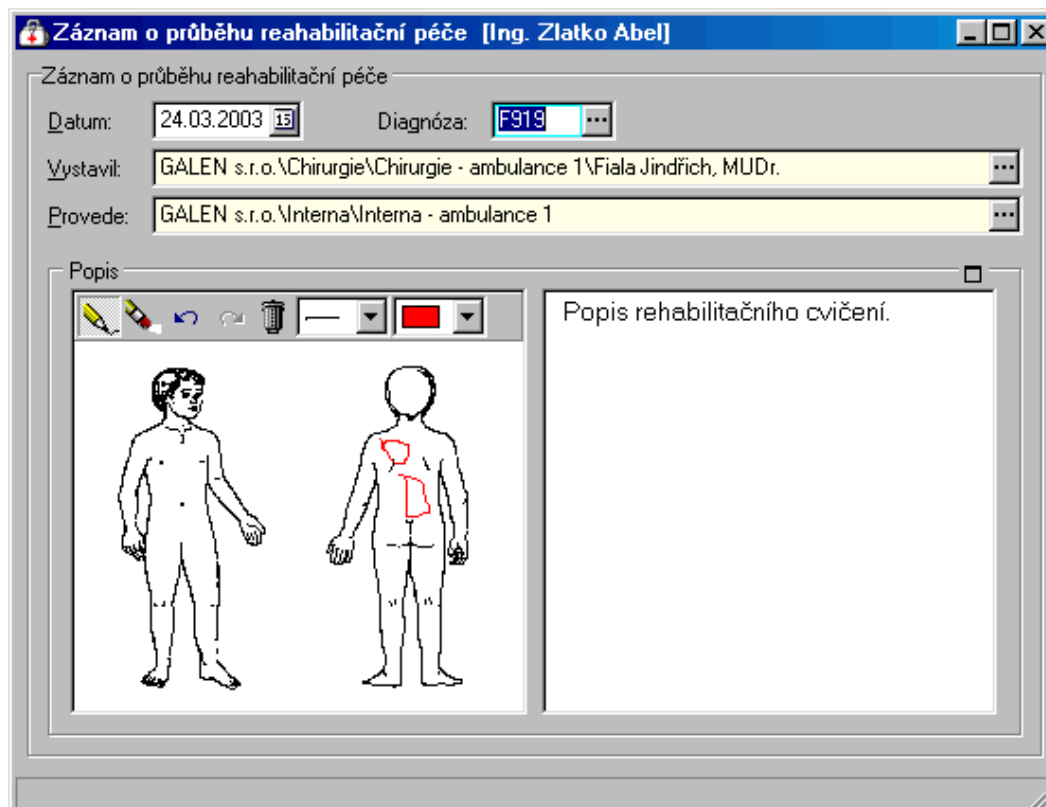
Záznam o průběhu reahabilitační péče [Ing. Zlatko Abel]

Záznam o průběhu reahabilitační péče

Datum: 24.03.2003 15 Diagnóza: F919 ...

Vystavil: GALEN s.r.o.\Chirurgie\Chirurgie - ambulance 1\Fiala Jindřich, MUDr. ...

Provede: GALEN s.r.o.\Interna\Interna - ambulance 1 ...

Popis

Popis rehabilitačního cvičení.